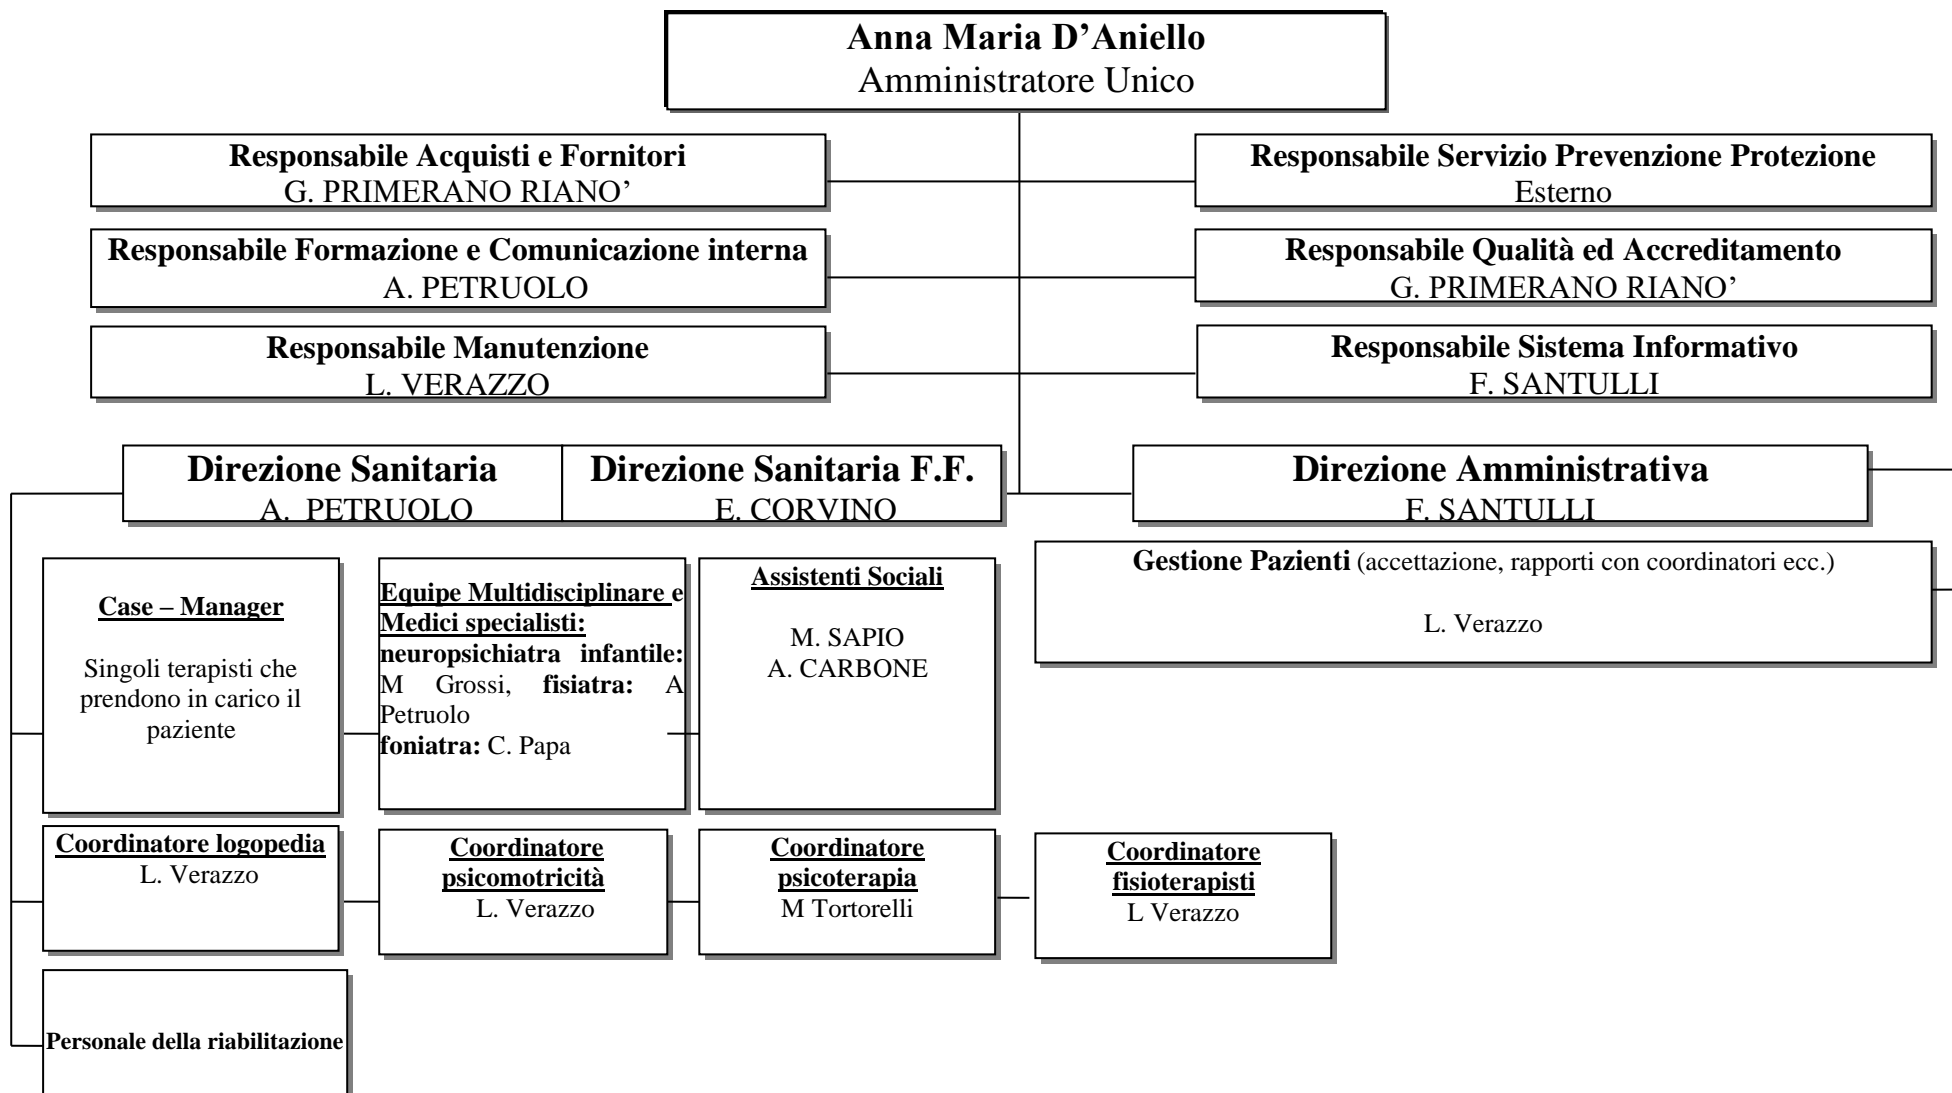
**Anna Maria D'Aniello**
Amministratore Unico

**Responsabile Acquisti e Fornitori**
G. PRIMERANO RIANO'

**Responsabile Servizio Prevenzione Protezione**
Esterno

**Responsabile Formazione e Comunicazione interna**
A. PETRUOLO

**Responsabile Qualità ed Accreditamento**
G. PRIMERANO RIANO'

**Responsabile Manutenzione**
L. VERAZZO

**Responsabile Sistema Informativo**
F. SANTULLI

**Direzione Sanitaria**
A. PETRUOLO

**Direzione Sanitaria F.F.**
E. CORVINO

**Direzione Amministrativa**
F. SANTULLI

**Gestione Pazienti** (accettazione, rapporti con coordinatori ecc.)

L. Verazzo

**Case – Manager**

Singoli terapisti che prendono in carico il paziente

**Equipe Multidisciplinare e Medici specialisti:**
**neuropsichiatra infantile:** M Grossi, **fisiatra:** A Petruolo
**foniatra:** C. Papa

**Assistenti Sociali**

M. SAPIO
A. CARBONE

**Coordinatore logopedia**
L. Verazzo

**Coordinatore psicomotricità**
L. Verazzo

**Coordinatore psicoterapia**
M Tortorelli

**Coordinatore fisioterapisti**
L Verazzo

**Personale della riabilitazione**